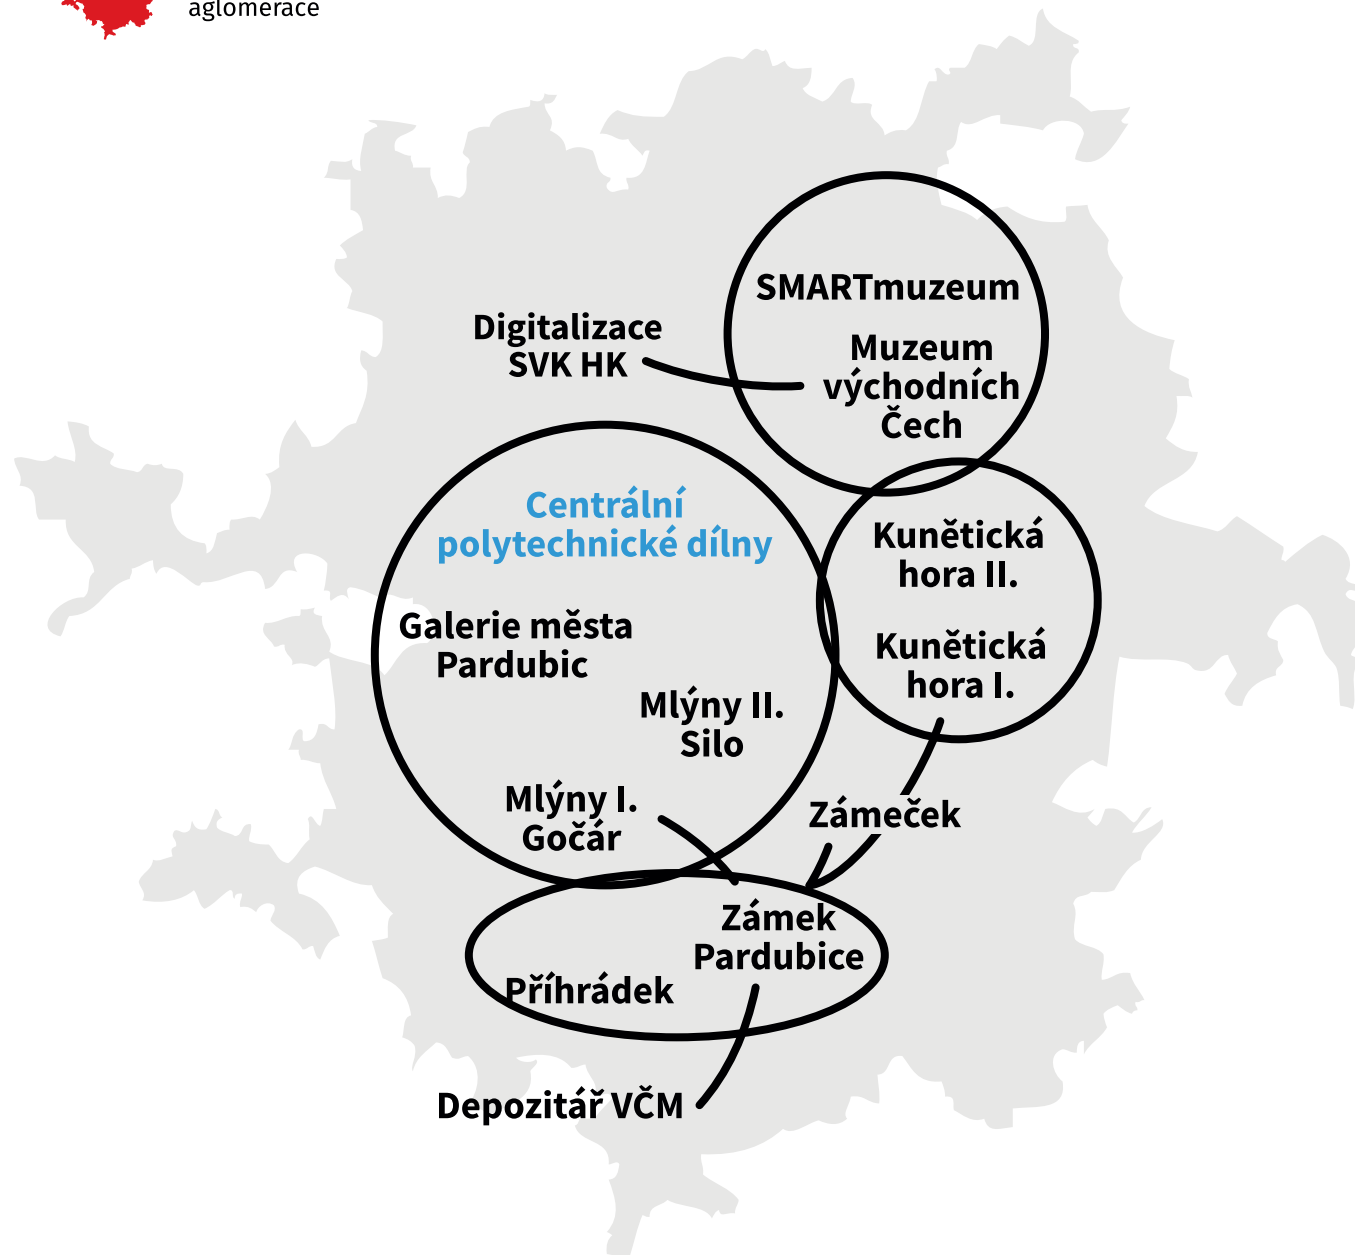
aglomerace

SMARTmuzeum

Digitalizace SVK HK

Muzeum východních Čech

Centrální polytechnické dílny

Kunětická hora II.

Kunětická hora I.

Galerie města Pardubic

Mlýny II. Silo

Mlýny I. Gočár

Zámeček

Zámek Pardubice

Příhrádek

Depozitář VČM